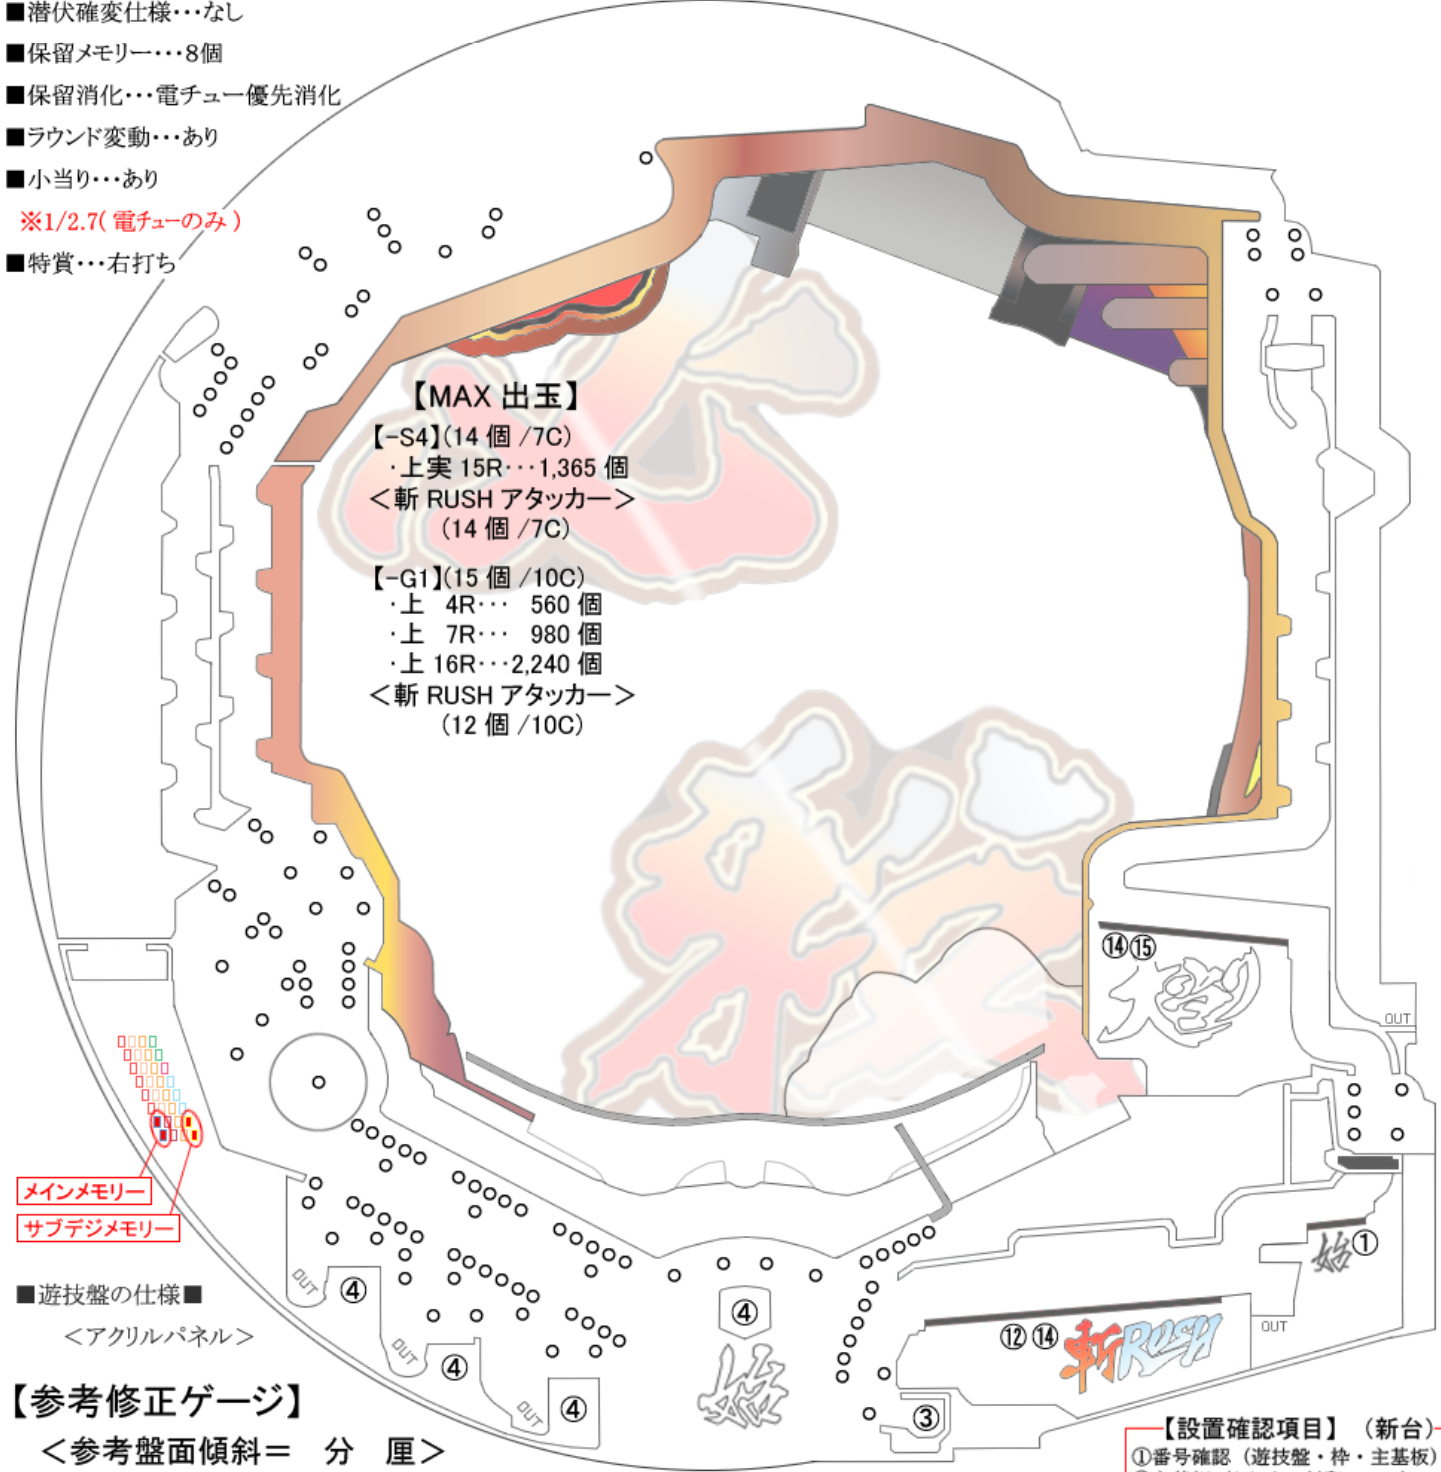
■潜伏確変仕様・・・なし
■保留メモリー・・・8個
■保留消化・・・電チュー優先消化
■ラウンド変動・・・あり
■小当り・・・あり
※1/2.7(電チューのみ)
■特賞・・・右打ち

【MAX 出玉】
【-S4】(14 個 /7C)
・上実 15R・・・1,365 個
<斬 RUSH アタッカー>
(14 個 /7C)

【-G1】(15 個 /10C)
・上 4R・・・ 560 個
・上 7R・・・ 980 個
・上 16R・・・2,240 個
<斬 RUSH アタッカー>
(12 個 /10C)

⑭⑮
OUT
①
OUT
⑫⑭
④
④
④
④
③
OUT
OUT
OUT

メインメモリー
サブデジメモリー

■遊技盤の仕様■
<アクリルパネル>

【参考修正ゲージ】
<参考盤面傾斜＝ 分 厘>

【設置確認項目】(新台)
①番号確認(遊技盤・枠・主基板)